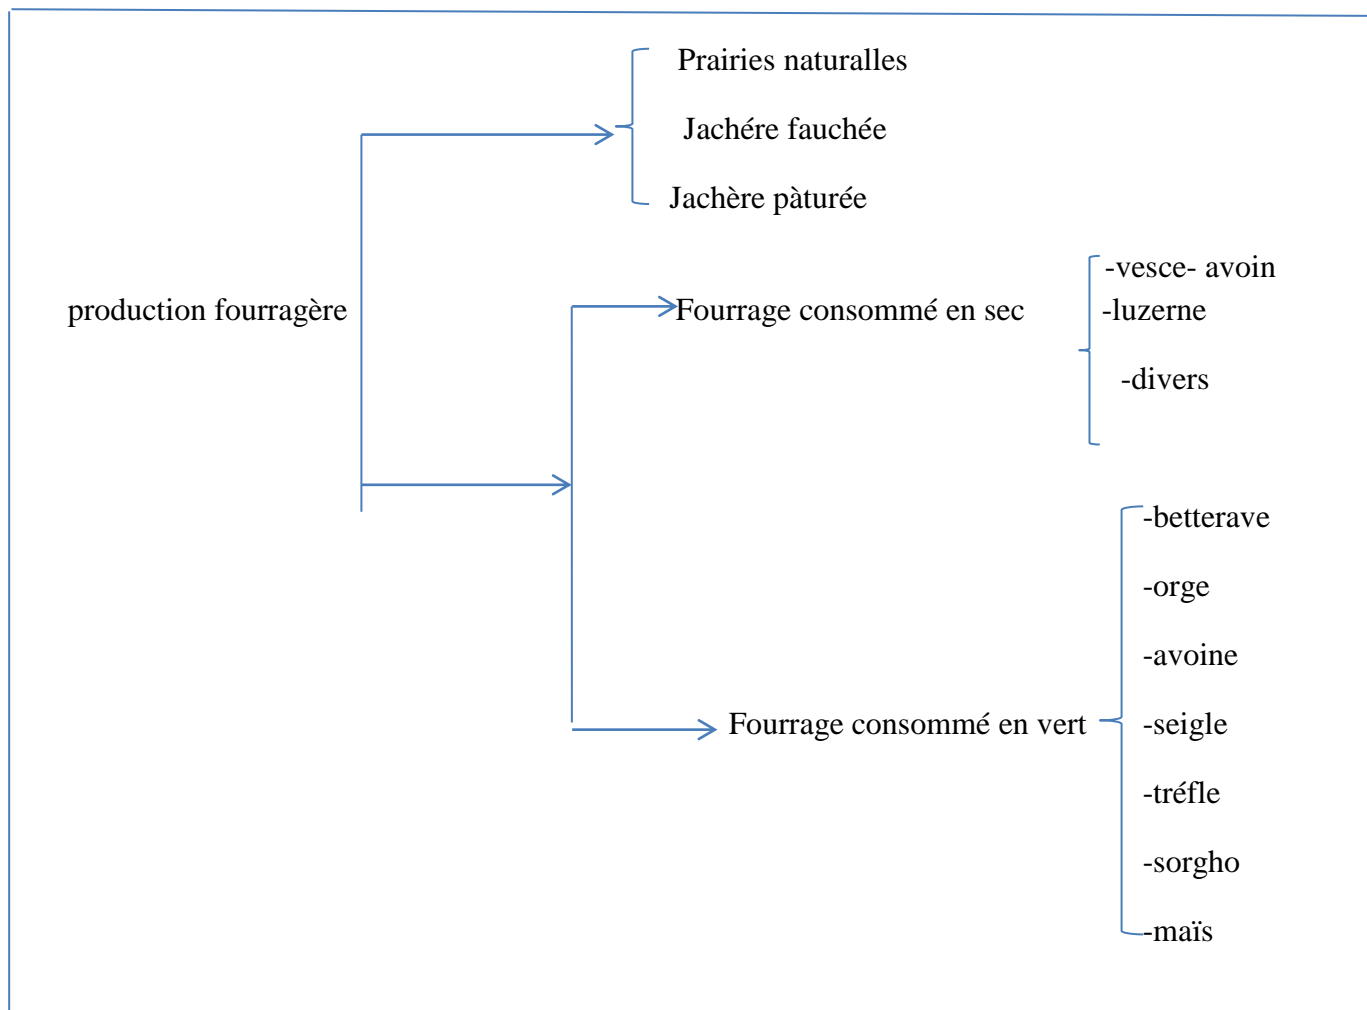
Prairies naturalles

Jachére fauchée

Jachère pàturée

production fourragère

Fourrage consommé en sec

-vesce- avoin

-luzerne

-divers

Fourrage consommé en vert

-betterave

-orge

-avoine

-seigle

-tréfle

-sorgho

-maïs